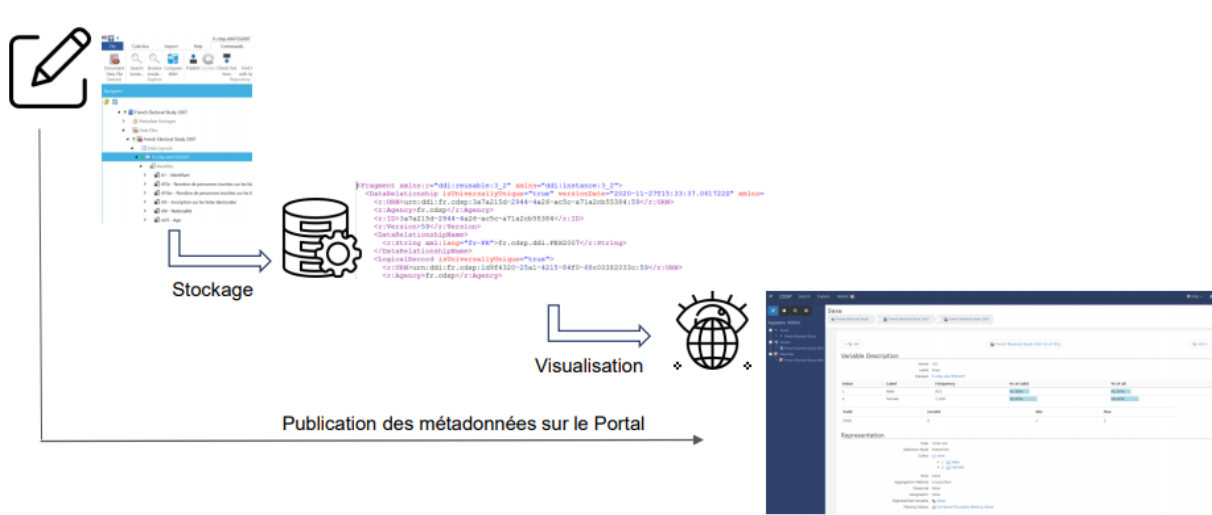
<Fragment xmlns:r="ddi:reusable:3_2" xmlns="ddi:instance:3_2">
<DataRelationship isUniversallyUnique="true" versionDate="2020-11-27T15:33:37.061722Z" xmlns=
<r:URN>urn:ddi:fr.cdsp:3a7a213d-2944-4a26-ac5c-a71a2cb55384:59</r:URN>
<r:Agency>fr.cdsp</r:Agency>
<r:ID>3a7a213d-2944-4a26-ac5c-a71a2cb55384</r:ID>
<r:Version>59</r:Version>
<DataRelationshipName>
<r:String xml:lang="fr-FR">fr.cdsp.ddi.FES2007</r:String>
</DataRelationshipName>
<LogicalRecord isUniversallyUnique="true">
<r:URN>urn:ddi:fr.cdsp:1d9f4320-25a1-4215-84f0-48c00382033c:59</r:URN>
<r:Agency>fr.cdsp</r:Agency>

Stockage

Visualisation

Publication des métadonnées sur le Portal

French Electoral Study 2007

Sexe

Variable Description

Representation